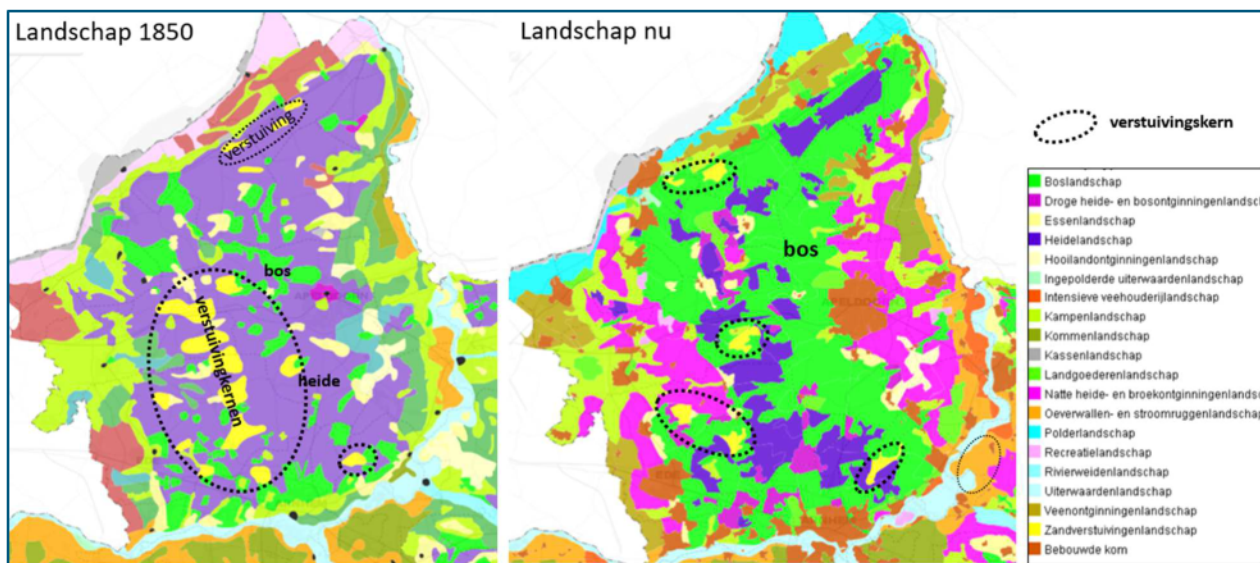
Landschap 1850

verstuiving

bos

verstuivingkernen

heide

Landschap nu

bos

verstuivingskern

Boslandschap
Droge heide- en bosontginningenlandsc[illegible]
Essenlandschap
Heidelandschap
Hooilandontginningenlandschap
Ingepolderde uiterwaardenlandschap
Intensieve veehouderijlandschap
Kampenlandschap
Kommenlandschap
Kassenlandschap
Landgoederenlandschap
Natte heide- en broekontginningenlandsc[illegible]
Oeverwallen- en stroomruggenlandschap
Polderlandschap
Recreatielandschap
Rivierweidenlandschap
Uiterwaardenlandschap
Veenontginningenlandschap
Zandverstuivingenlandschap
Bebouwde kom